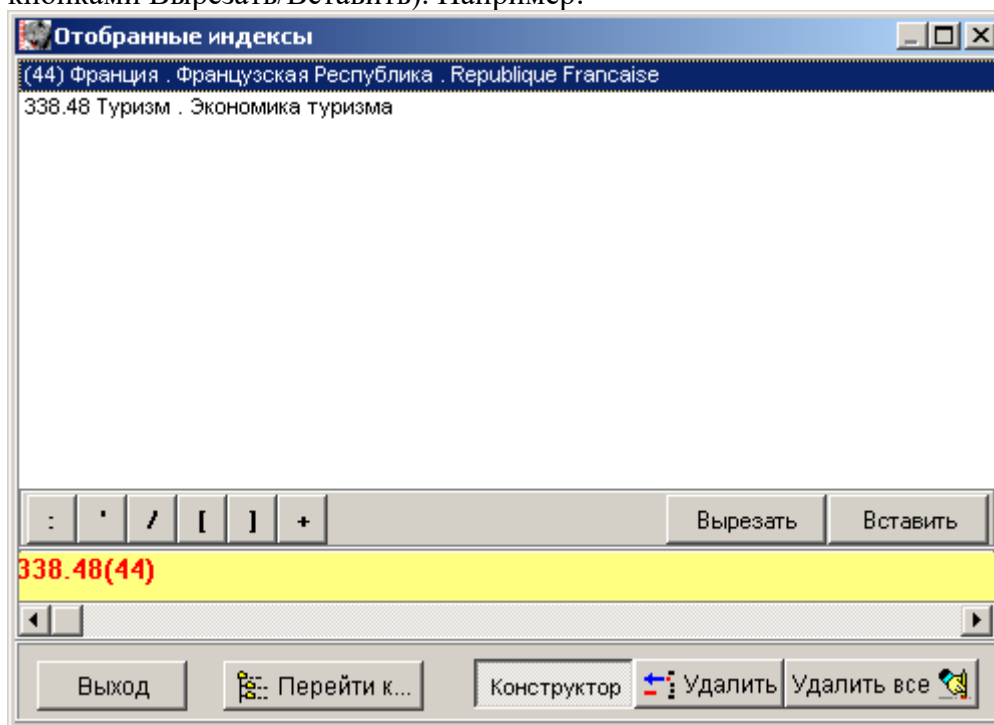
кнопками Вырезать/Вставить). Например:

Отобранные индексы

(44) Франция . Французская Республика . Republique Francaise
338.48 Туризм . Экономика туризма

: ' / [ ] +

Вырезать Вставить

338.48(44)

Выход Перейти к... Конструктор Удалить Удалить все